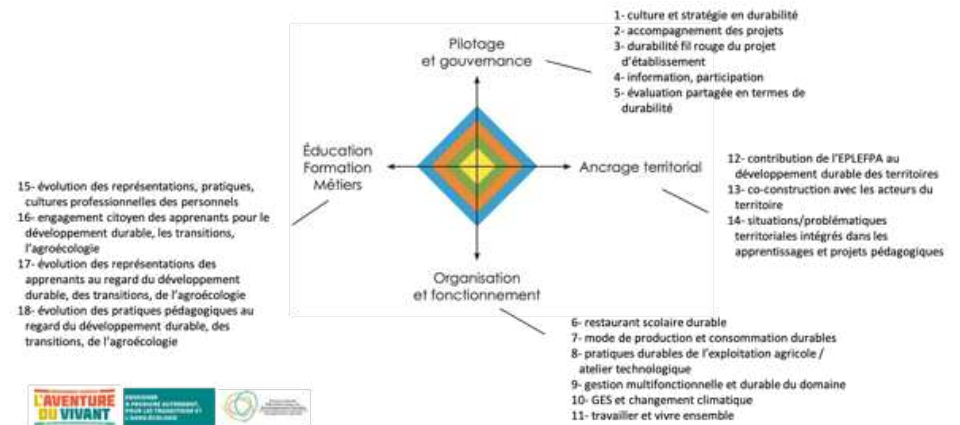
1- culture et stratégie en durabilité
2- accompagnement des projets
3- durabilité fil rouge du projet d'établissement
4- information, participation
5- évaluation partagée en termes de durabilité

Pilotage et gouvernance

Éducation Formation Métiers

Ancrage territorial

Organisation et fonctionnement

12- contribution de l'EPLEFPA au développement durable des territoires
13- co-construction avec les acteurs du territoire
14- situations/problématiques territoriales intégrés dans les apprentissages et projets pédagogiques

15- évolution des représentations, pratiques, cultures professionnelles des personnels
16- engagement citoyen des apprenants pour le développement durable, les transitions, l'agroécologie
17- évolution des représentations des apprenants au regard du développement durable, des transitions, de l'agroécologie
18- évolution des pratiques pédagogiques au regard du développement durable, des transitions, de l'agroécologie

6- restaurant scolaire durable
7- mode de production et consommation durables
8- pratiques durables de l'exploitation agricole / atelier technologique
9- gestion multifonctionnelle et durable du domaine
10- GES et changement climatique
11- travailler et vivre ensemble

L'AVENTURE DU VIVANT

ENSEIGNER À PRODUIRE AUTREMENT, POUR LES TRANSITIONS ET L'AGRO-ÉCOLOGIE

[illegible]